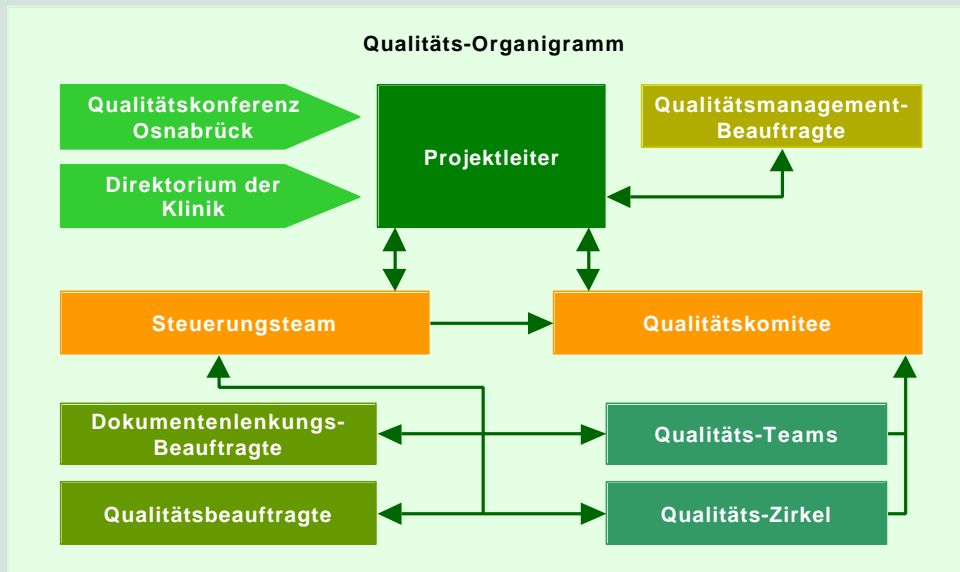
Qualitäts-Organigramm

Qualitätskonferenz Osnabrück

Direktorium der Klinik

Projektleiter

Qualitätsmanagement-Beauftragte

Steuerungsteam

Qualitätskomitee

Dokumentenlenkungs-Beauftragte

Qualitäts-Teams

Qualitätsbeauftragte

Qualitäts-Zirkel